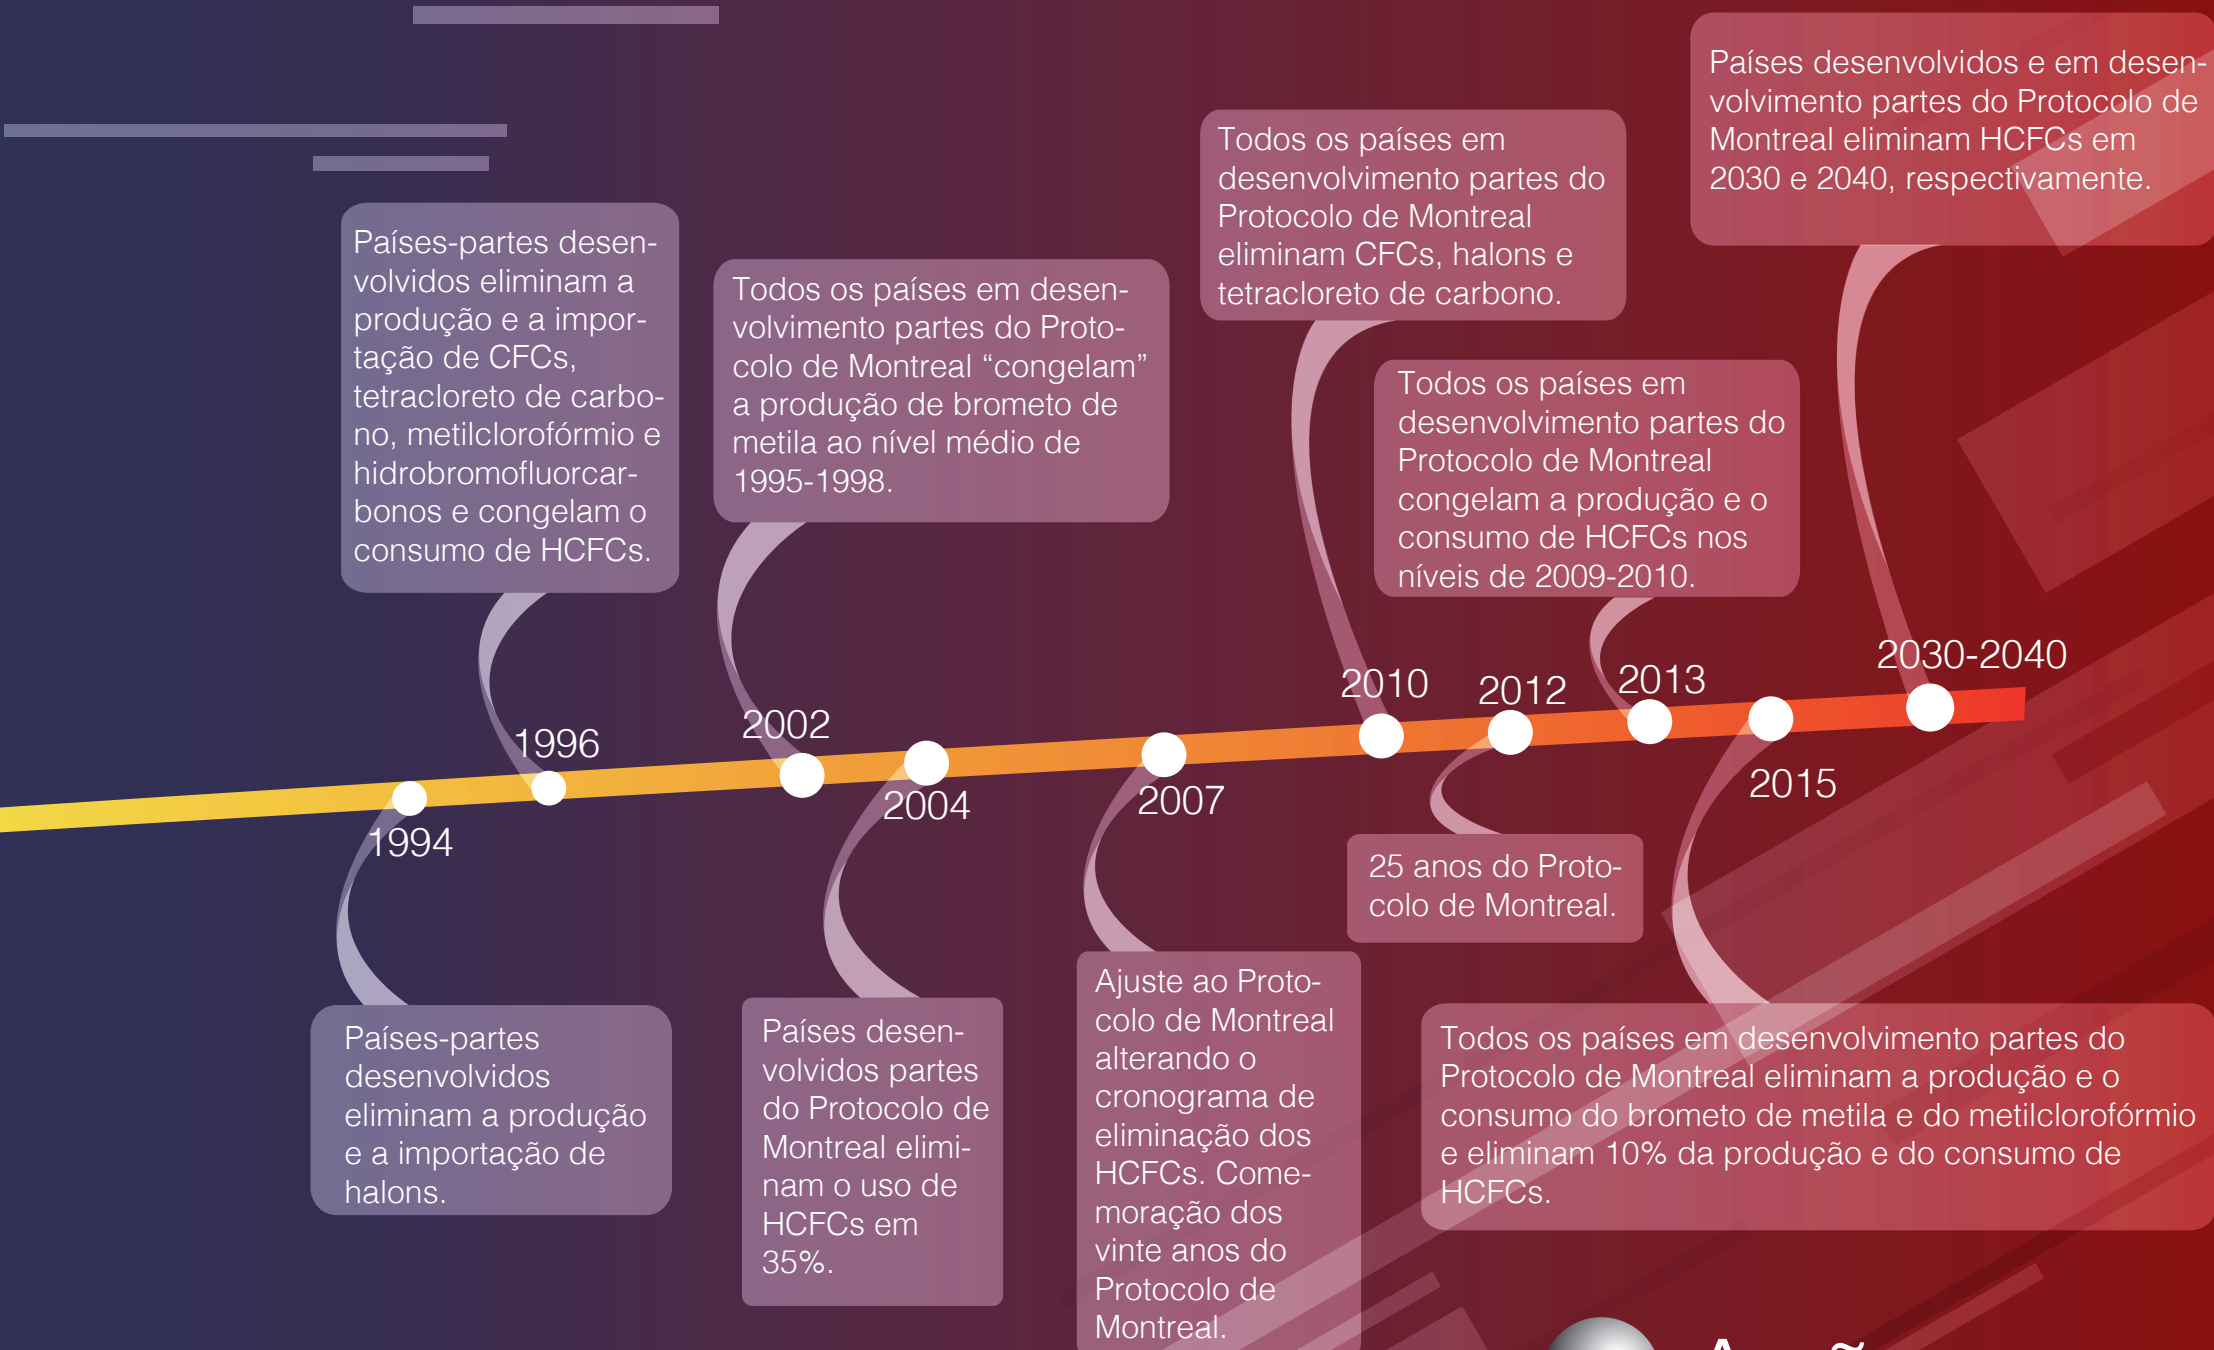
Países-partes desenvolvidos eliminam a produção e a importação de CFCs, tetracloreto de carbono, metilclorofórmio e hidrobromofluorcarbonos e congelam o consumo de HCFCs.

Todos os países em desenvolvimento partes do Protocolo de Montreal “congelam” a produção de brometo de metila ao nível médio de 1995-1998.

Todos os países em desenvolvimento partes do Protocolo de Montreal eliminam CFCs, halons e tetracloreto de carbono.

Todos os países em desenvolvimento partes do Protocolo de Montreal congelam a produção e o consumo de HCFCs nos níveis de 2009-2010.

Países desenvolvidos e em desenvolvimento partes do Protocolo de Montreal eliminam HCFCs em 2030 e 2040, respectivamente.

1994

1996

2002

2004

2007

2010

2012

2013

2015

2030-2040

Países-partes desenvolvidos eliminam a produção e a importação de halons.

Países desenvolvidos partes do Protocolo de Montreal eliminam o uso de HCFCs em 35%.

Ajuste ao Protocolo de Montreal alterando o cronograma de eliminação dos HCFCs. Comemoração dos vinte anos do Protocolo de Montreal.

25 anos do Protocolo de Montreal.

Todos os países em desenvolvimento partes do Protocolo de Montreal eliminam a produção e o consumo do brometo de metila e do metilclorofórmio e eliminam 10% da produção e do consumo de HCFCs.